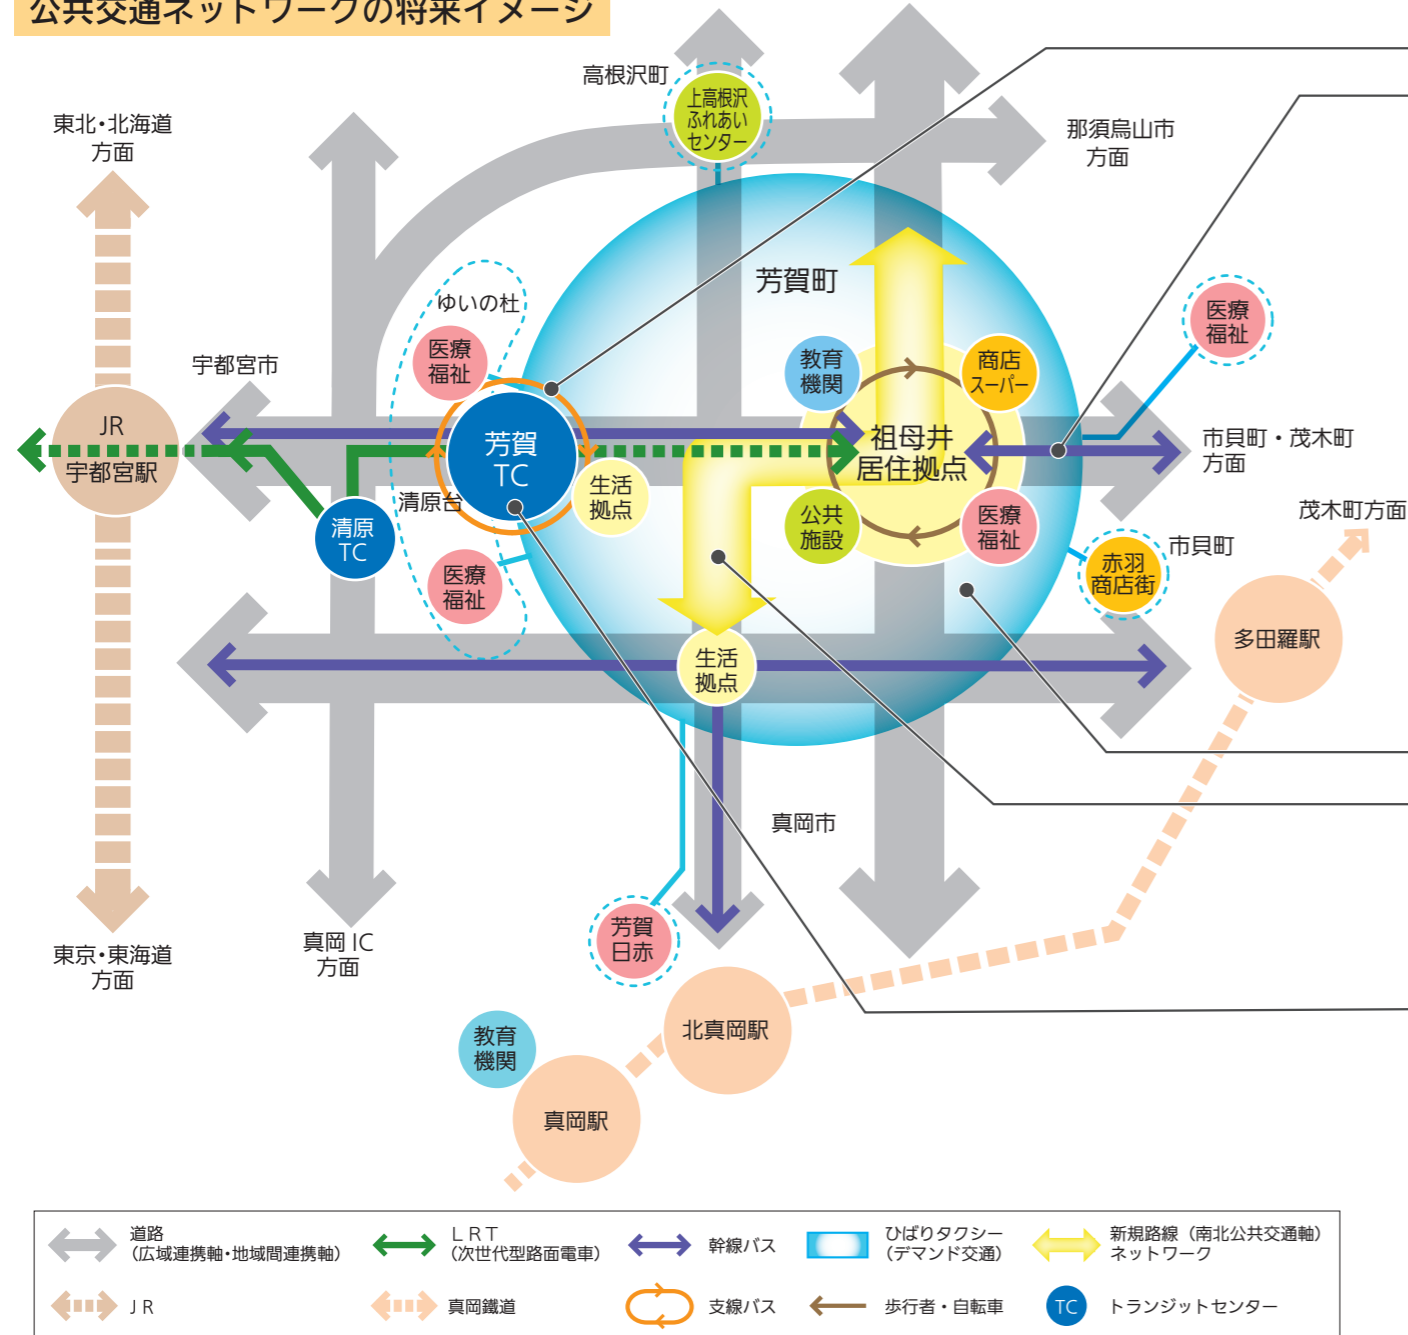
公共交通ネットワークの将来イメージ

高根沢町
上高根沢ふれあいセンター
東北・北海道方面
那須烏山市方面
芳賀町
ゆいの杜
医療福祉
宇都宮市
教育機関
商店スーパー
医療福祉
JR宇都宮駅
芳賀TC
祖母井居住拠点
市貝町・茂木町方面
清原台
生活拠点
清原TC
公共施設
医療福祉
茂木町方面
市貝町
赤羽商店街
医療福祉
多田羅駅
生活拠点
真岡市
東京・東海道方面
真岡 IC方面
芳賀日赤
北真岡駅
教育機関
真岡駅

道路（広域連携軸・地域間連携軸）
ＬＲＴ（次世代型路面電車）
幹線バス
ひばりタクシー（デマンド交通）
新規路線（南北公共交通軸）ネットワーク
ＪＲ
真岡鐵道
支線バス
歩行者・自転車
TC
トランジットセンター